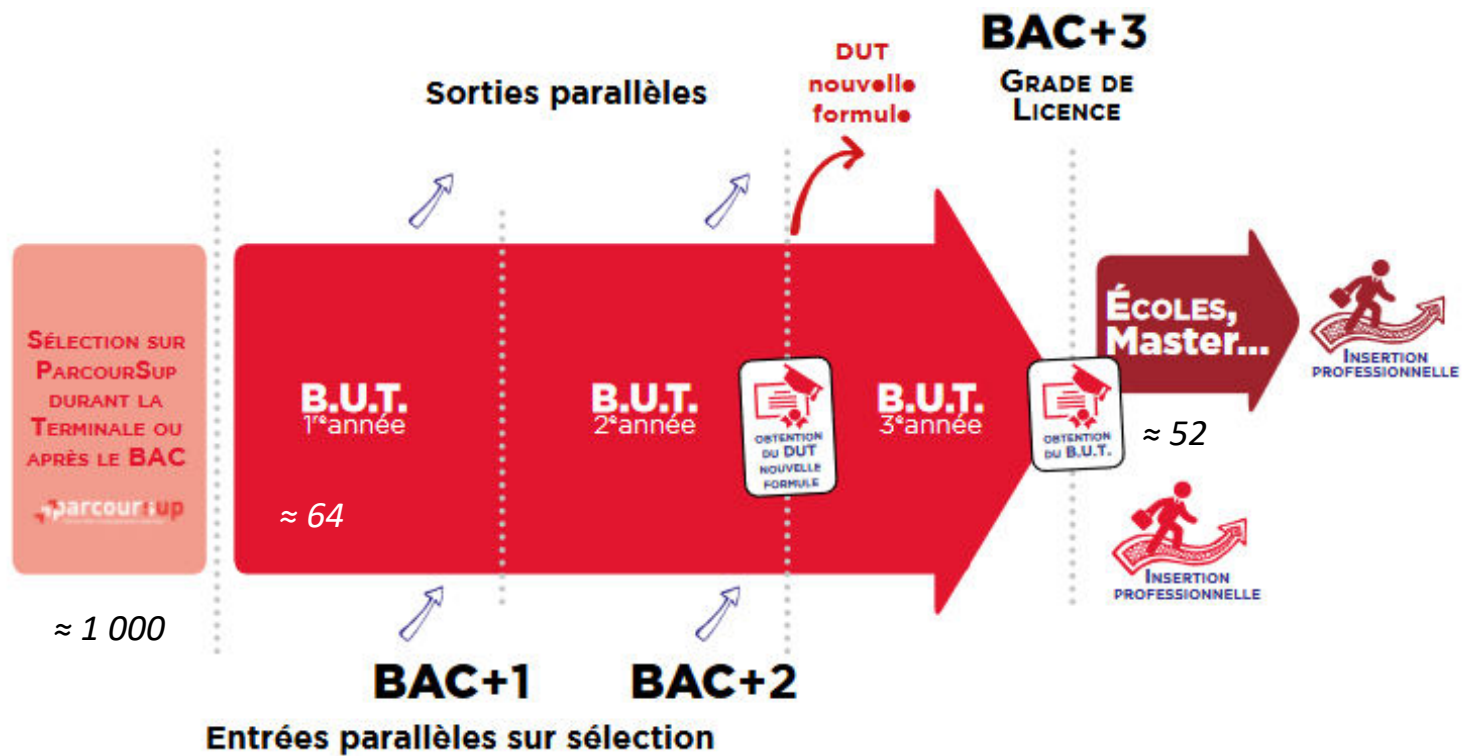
Sorties parallèles

DUT nouvelle formule

BAC+3
GRADE DE LICENCE

SÉLECTION SUR PARCOURSUP DURANT LA TERMINALE OU APRÈS LE BAC

parcoursup

B.U.T.
1reannée

≈ 64

B.U.T.
2eannée

OBTENTION DU DUT NOUVELLE FORMULE

B.U.T.
3eannée

OBTENTION DU B.U.T.

ÉCOLES, Master...

≈ 52

INSERTION PROFESSIONNELLE

INSERTION PROFESSIONNELLE

≈ 1 000

BAC+1

BAC+2

Entrées parallèles sur sélection